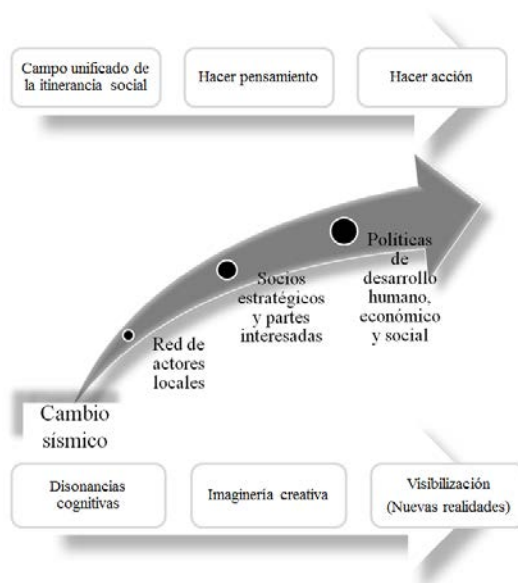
Campo unificado de la itinerancia social

Hacer pensamiento

Hacer acción

Políticas de desarrollo humano, económico y social

Socios estratégicos y partes interesadas

Red de actores locales

Cambio sísmico

Disonancias cognitivas

Imaginería creativa

Visibilización (Nuevas realidades)